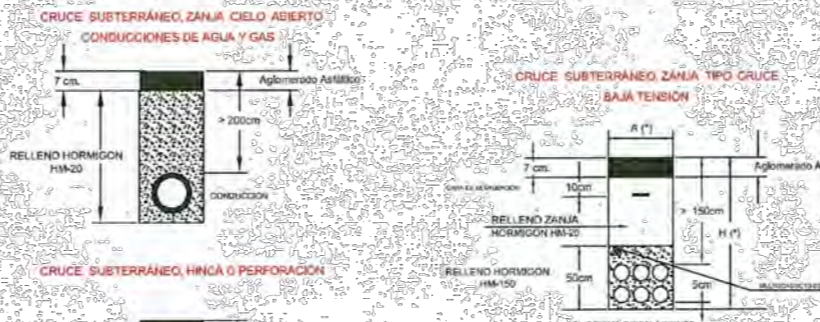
CRUCE SUBTERRÁNEO, ZANJA CIELO ABIERTO
CONDUCCIONES DE AGUA Y GAS

7 cm.
Aglomerado Asfáltico
> 200cm
RELLENO HORMIGON
HM-20
CONDUCCION

CRUCE SUBTERRÁNEO, HINCA O PERFORACION

CRUCE SUBTERRÁNEO, ZANJA TIPO CRUCE
BAJA TENSION

A (*)
7 cm.
Aglomerado A
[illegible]
10cm
> 150cm
RELLENO ZANJA
HORMIGON HM-20
H (*)
RELLENO HORMIGON
HM-150
50cm
5cm
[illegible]